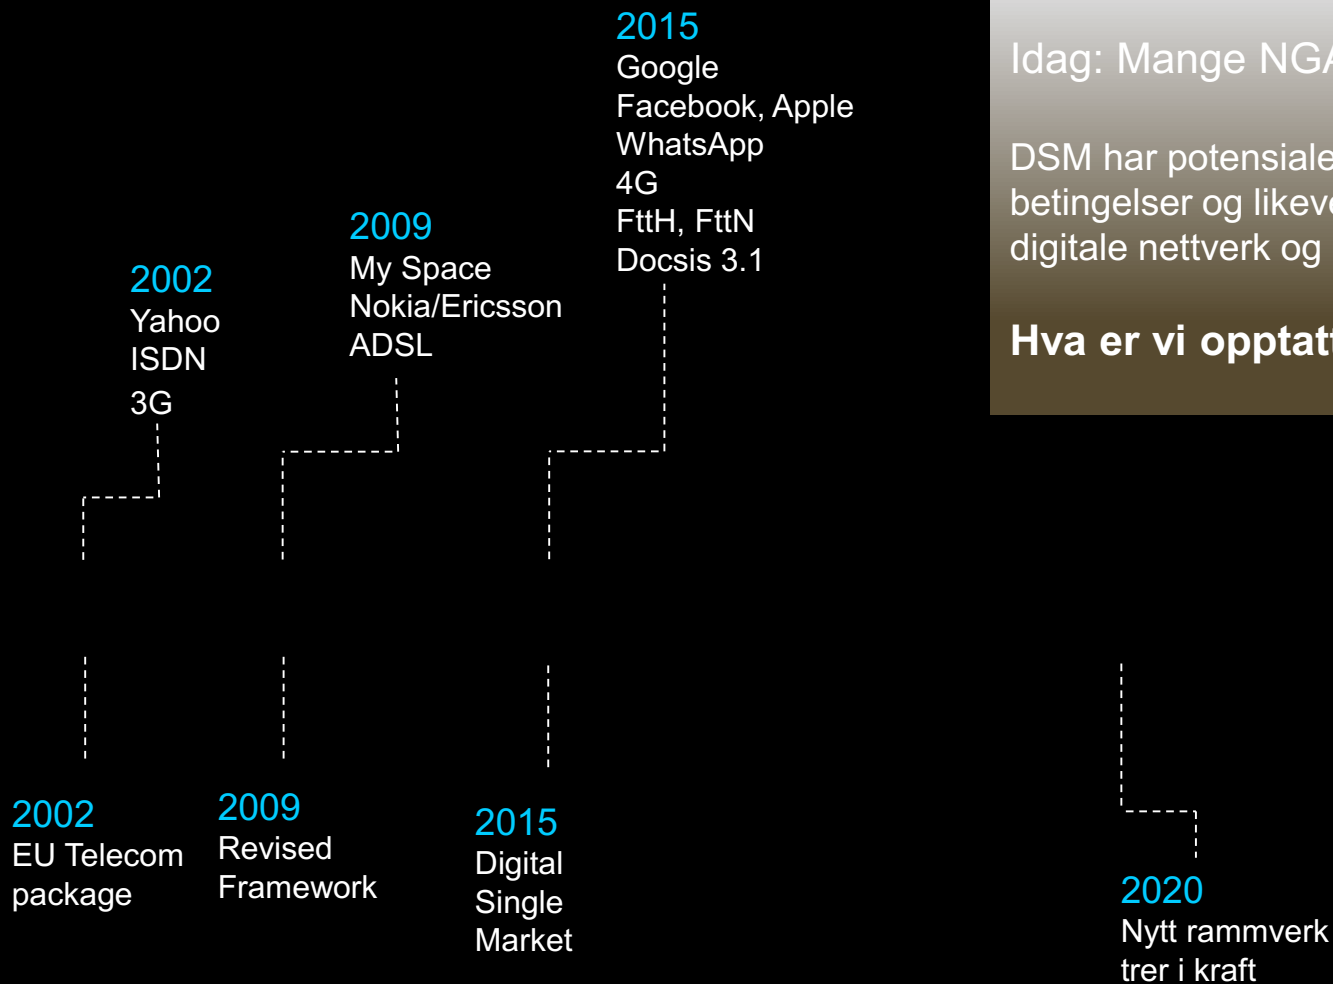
2015
Google
Facebook, Apple
WhatsApp
4G
FttH, FttN
Docsis 3.1

2009
My Space
Nokia/Ericsson
ADSL

2002
Yahoo
ISDN
3G

Idag: Mange NG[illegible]

DSM har potensiale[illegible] betingelser og likev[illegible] digitale nettverk og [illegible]

Hva er vi opptat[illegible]

2002
EU Telecom package

2009
Revised Framework

2015
Digital Single Market

2020
Nytt rammverk trer i kraft